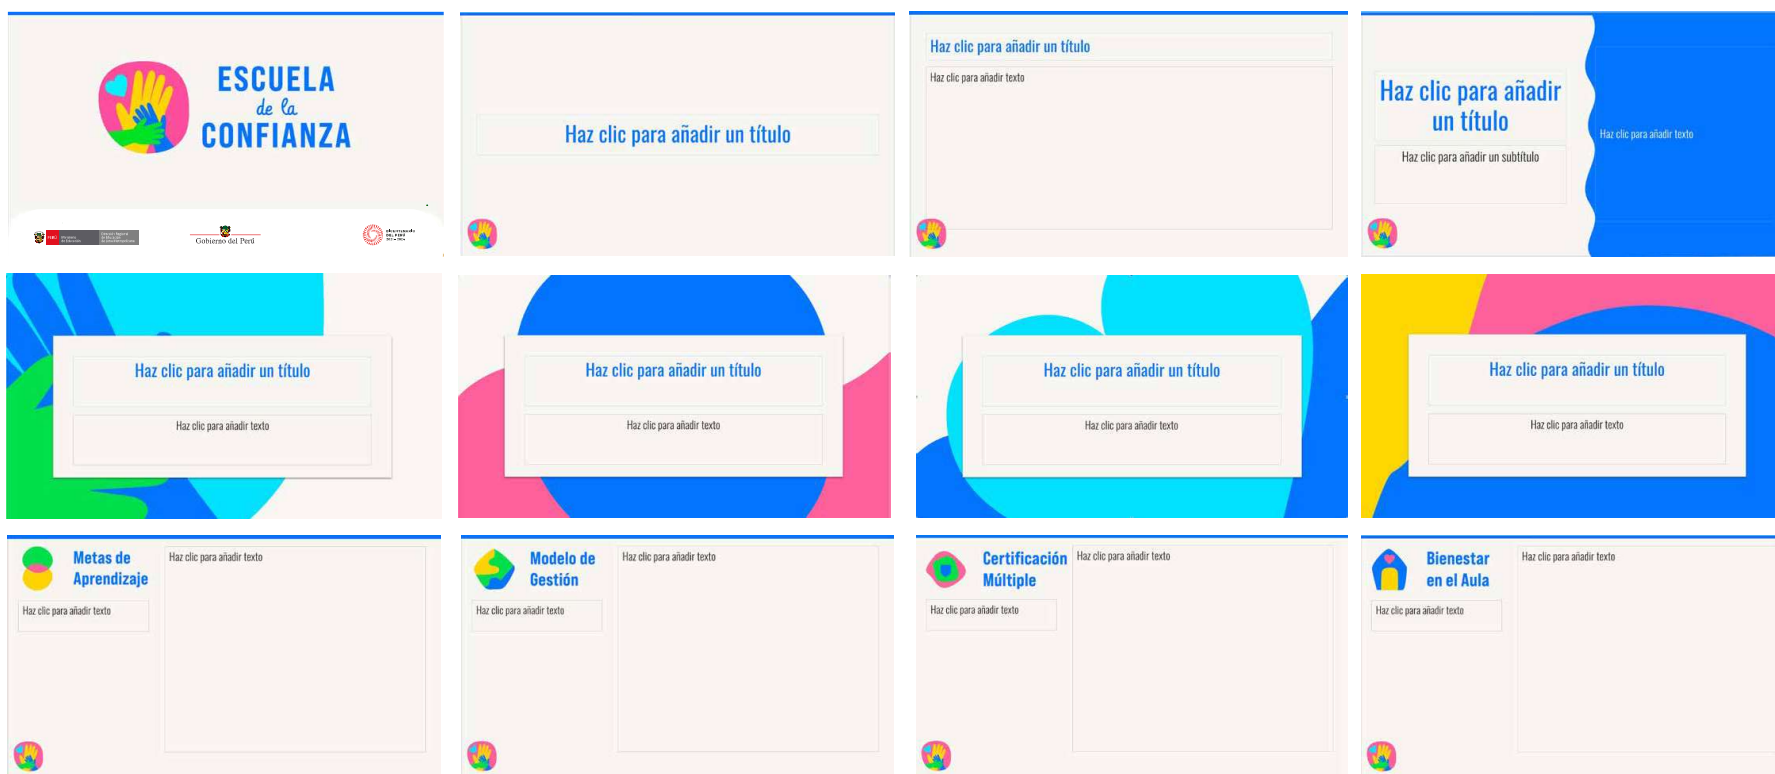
ESCUELA de la CONFIANZA

Gobierno del Perú

Haz clic para añadir un título

Haz clic para añadir un título

Haz clic para añadir texto

Haz clic para añadir un título

Haz clic para añadir un subtítulo

Haz clic para añadir texto

Haz clic para añadir un título

Haz clic para añadir texto

Haz clic para añadir un título

Haz clic para añadir texto

Haz clic para añadir un título

Haz clic para añadir texto

Haz clic para añadir un título

Haz clic para añadir texto

Metas de Aprendizaje

Haz clic para añadir texto

Haz clic para añadir texto

Modelo de Gestión

Haz clic para añadir texto

Haz clic para añadir texto

Certificación Múltiple

Haz clic para añadir texto

Haz clic para añadir texto

Bienestar en el Aula

Haz clic para añadir texto

Haz clic para añadir texto